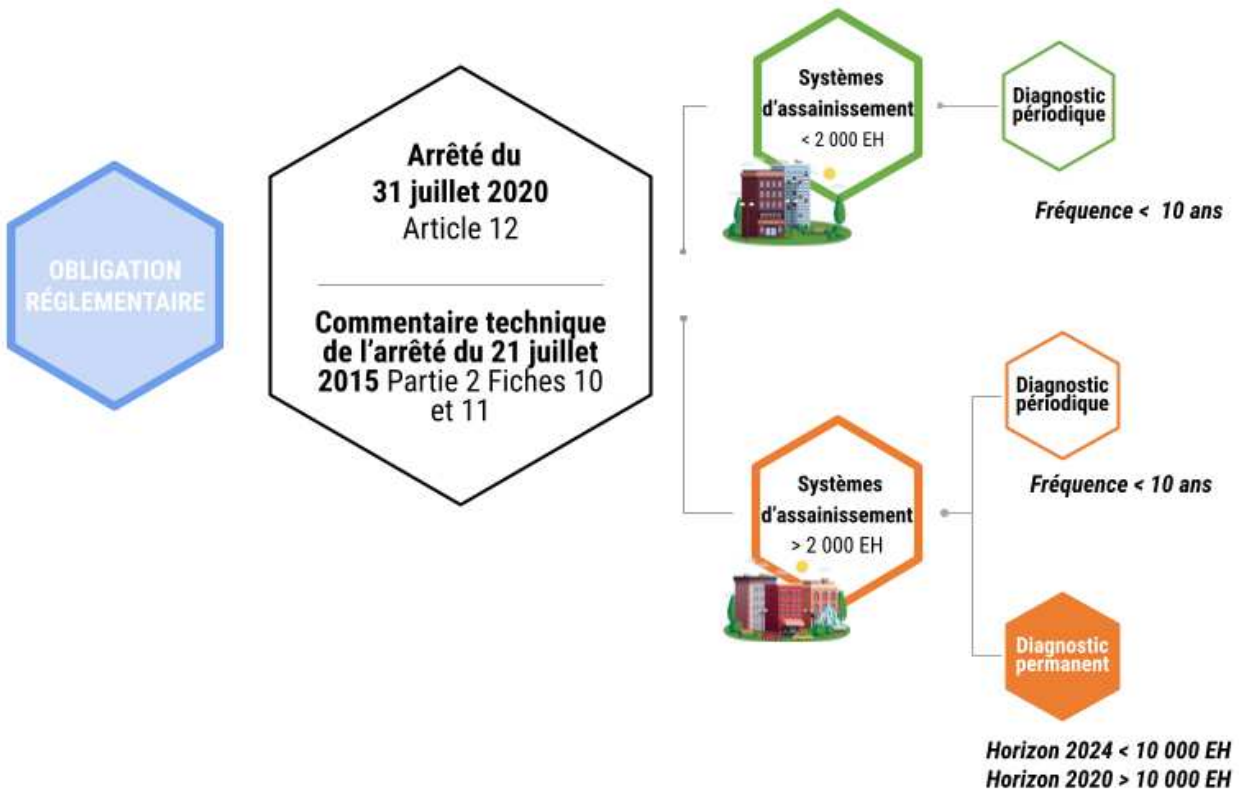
OBLIGATION RÉGLEMENTAIRE

Arrêté du 31 juillet 2020 Article 12

Commentaire technique de l'arrêté du 21 juillet 2015 Partie 2 Fiches 10 et 11

Systèmes d'assainissement < 2 000 EH

Diagnostic périodique

Fréquence < 10 ans

Systèmes d'assainissement > 2 000 EH

Diagnostic périodique

Fréquence < 10 ans

Diagnostic permanent

Horizon 2024 < 10 000 EH
Horizon 2020 > 10 000 EH